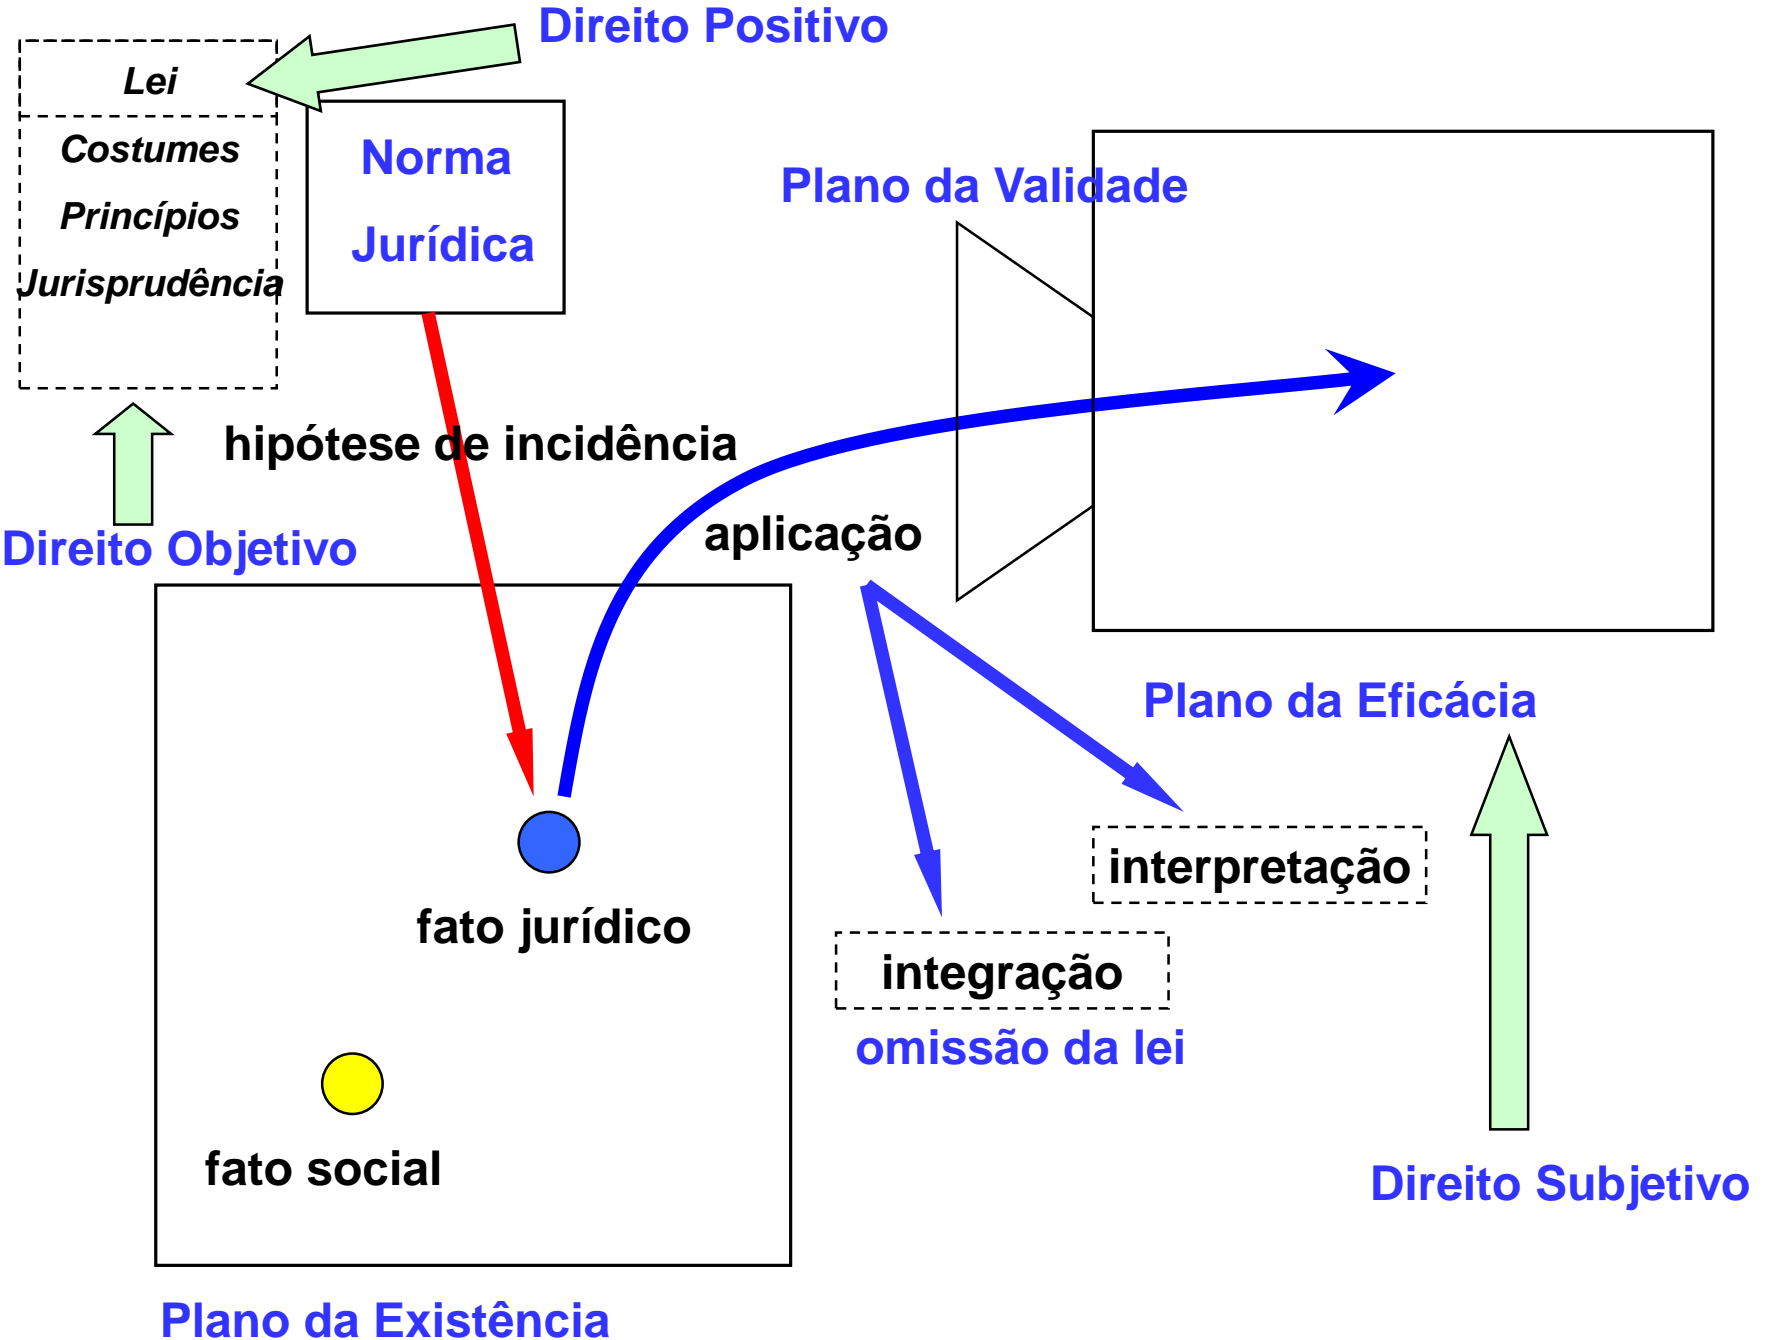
Direito Positivo

Lei

Costumes

Princípios

Jurisprudência

Norma Jurídica

Plano da Validade

hipótese de incidência

Direito Objetivo

aplicação

Plano da Eficácia

interpretação

fato jurídico

integração

omissão da lei

fato social

Direito Subjetivo

Plano da Existência